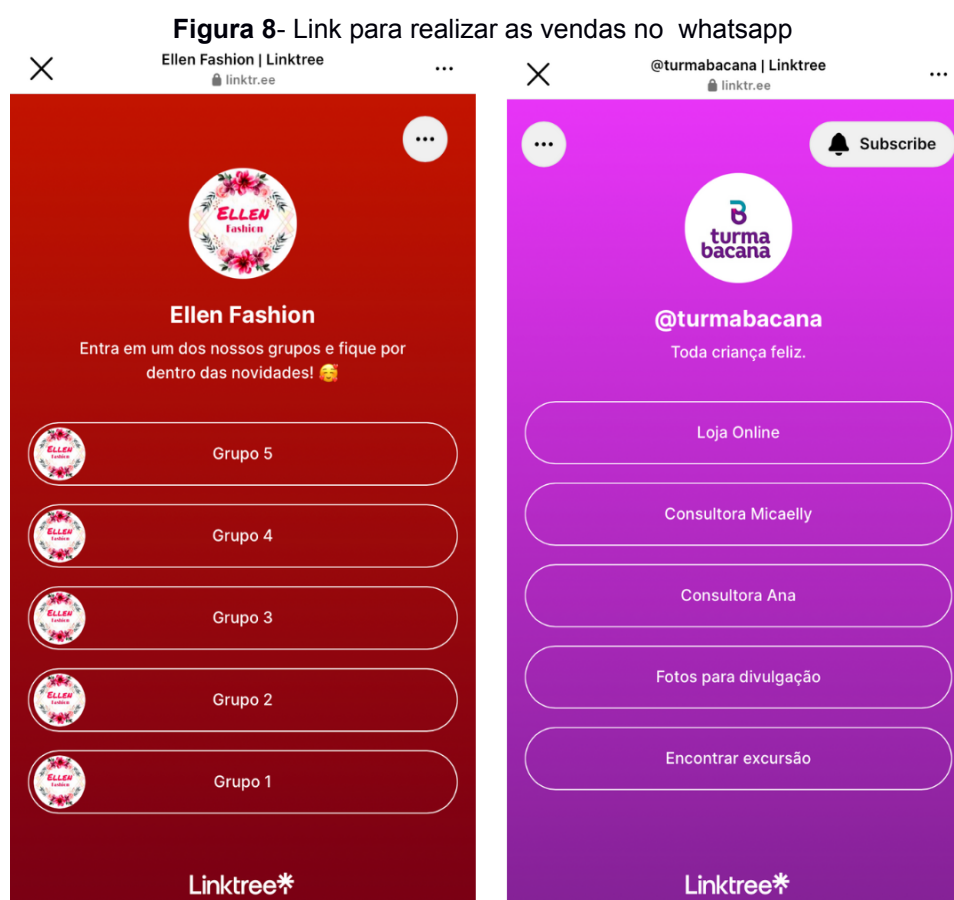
**Figura 8**- Link para realizar as vendas no whatsapp

Ellen Fashion | Linktree
linktr.ee

ELLEN Fashion

Ellen Fashion

Entra em um dos nossos grupos e fique por dentro das novidades! 🥰

Grupo 5

Grupo 4

Grupo 3

Grupo 2

Grupo 1

Linktree✳

@turmabacana | Linktree
linktr.ee

Subscribe

turma bacana

@turmabacana

Toda criança feliz.

Loja Online

Consultora Micaelly

Consultora Ana

Fotos para divulgação

Encontrar excursão

Linktree✳